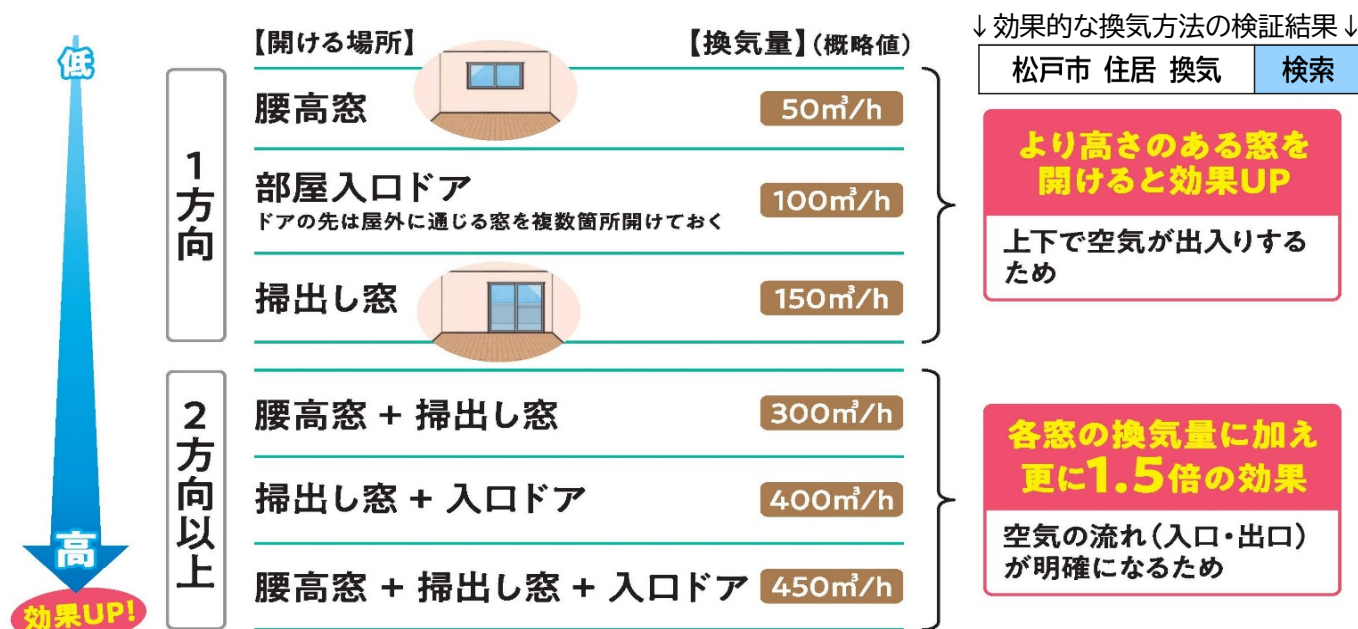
低

高

効果UP!

【開ける場所】 【換気量】(概略値)

1方向

腰高窓 50㎥/h

部屋入口ドア 100㎥/h
ドアの先は屋外に通じる窓を複数箇所開けておく

掃出し窓 150㎥/h

2方向以上

腰高窓 + 掃出し窓 300㎥/h

掃出し窓 + 入口ドア 400㎥/h

腰高窓 + 掃出し窓 + 入口ドア 450㎥/h

↓効果的な換気方法の検証結果↓

松戸市 住居 換気 検索

より高さのある窓を開けると効果UP

上下で空気が出入りするため

各窓の換気量に加え更に1.5倍の効果

空気の流れ(入口・出口)が明確になるため